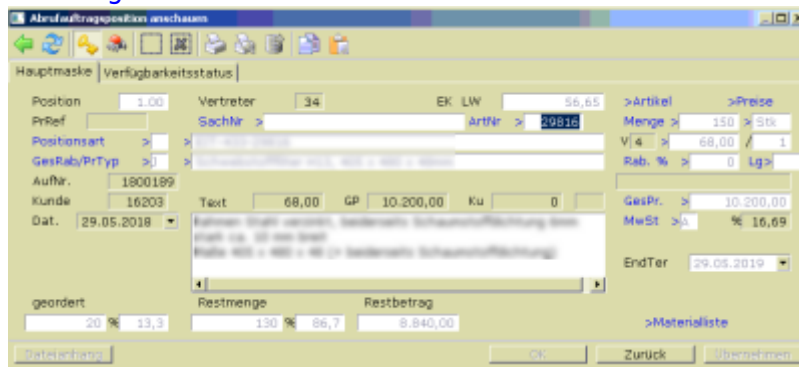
Abrufauftragsposition anschauen

Hauptmaske | Verfügbarkeitsstatus

Position 1.00
PrRef
Positionsart >
GesRab/PrTyp >
AufNr. 1800189
Kunde 16203
Dat. 29.05.2018

Vertreter 34
SachNr >
EK LW 56,65
ArtNr > 29816

>Artikel >Preise
Menge > 150 > Stk
V 4 > 68,00 / 1
Rab. % > 0 Lg >

Text 68,00 GP 10.200,00 Ku 0

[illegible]

GesPr. > 10.200,00
MwSt > % 16,69

EndTer 29.05.2019

geordert 20 % 13,3
Restmenge 130 % 86,7
Restbetrag 8.840,00

>Materialliste

Dateianhang OK Zurück Übernehmen